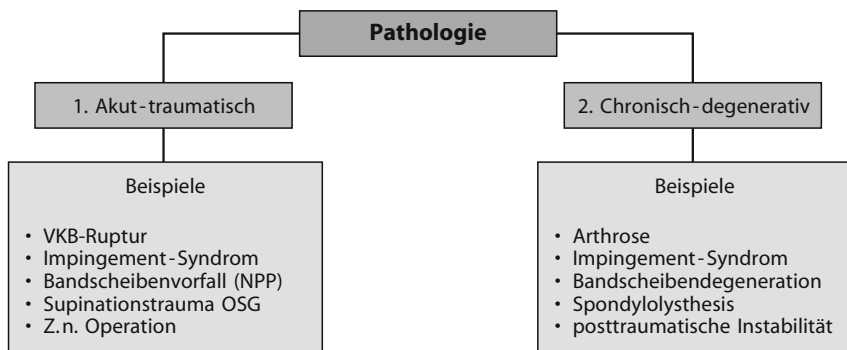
Pathologie

1. Akut-traumatisch

Beispiele

- VKB-Ruptur
- Impingement-Syndrom
- Bandscheibenvorfall (NPP)
- Supinationstrauma OSG
- Z.n. Operation

2. Chronisch-degenerativ

Beispiele

- Arthrose
- Impingement-Syndrom
- Bandscheibendegeneration
- Spondylolysthesis
- posttraumatische Instabilität